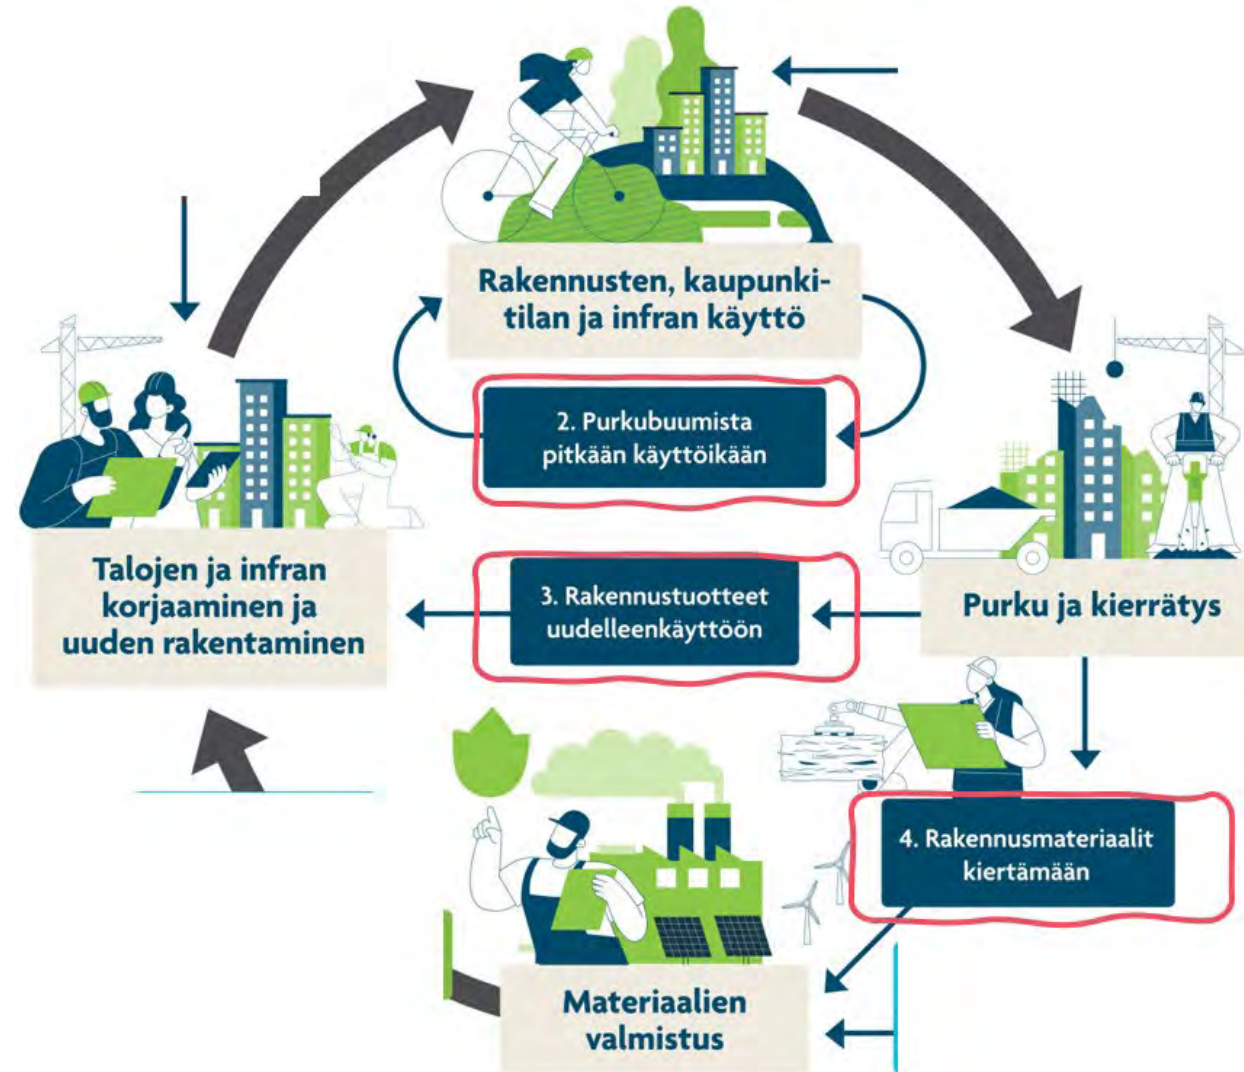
Rakennusten, kaupunkitilan ja infran käyttö

2. Purkubuumista pitkään käyttöikään

Purku ja kierrätys

3. Rakennustuotteet uudelleenkäyttöön

Talojen ja infran korjaaminen ja uuden rakentaminen

4. Rakennusmateriaalit kiertämään

Materiaalien valmistus